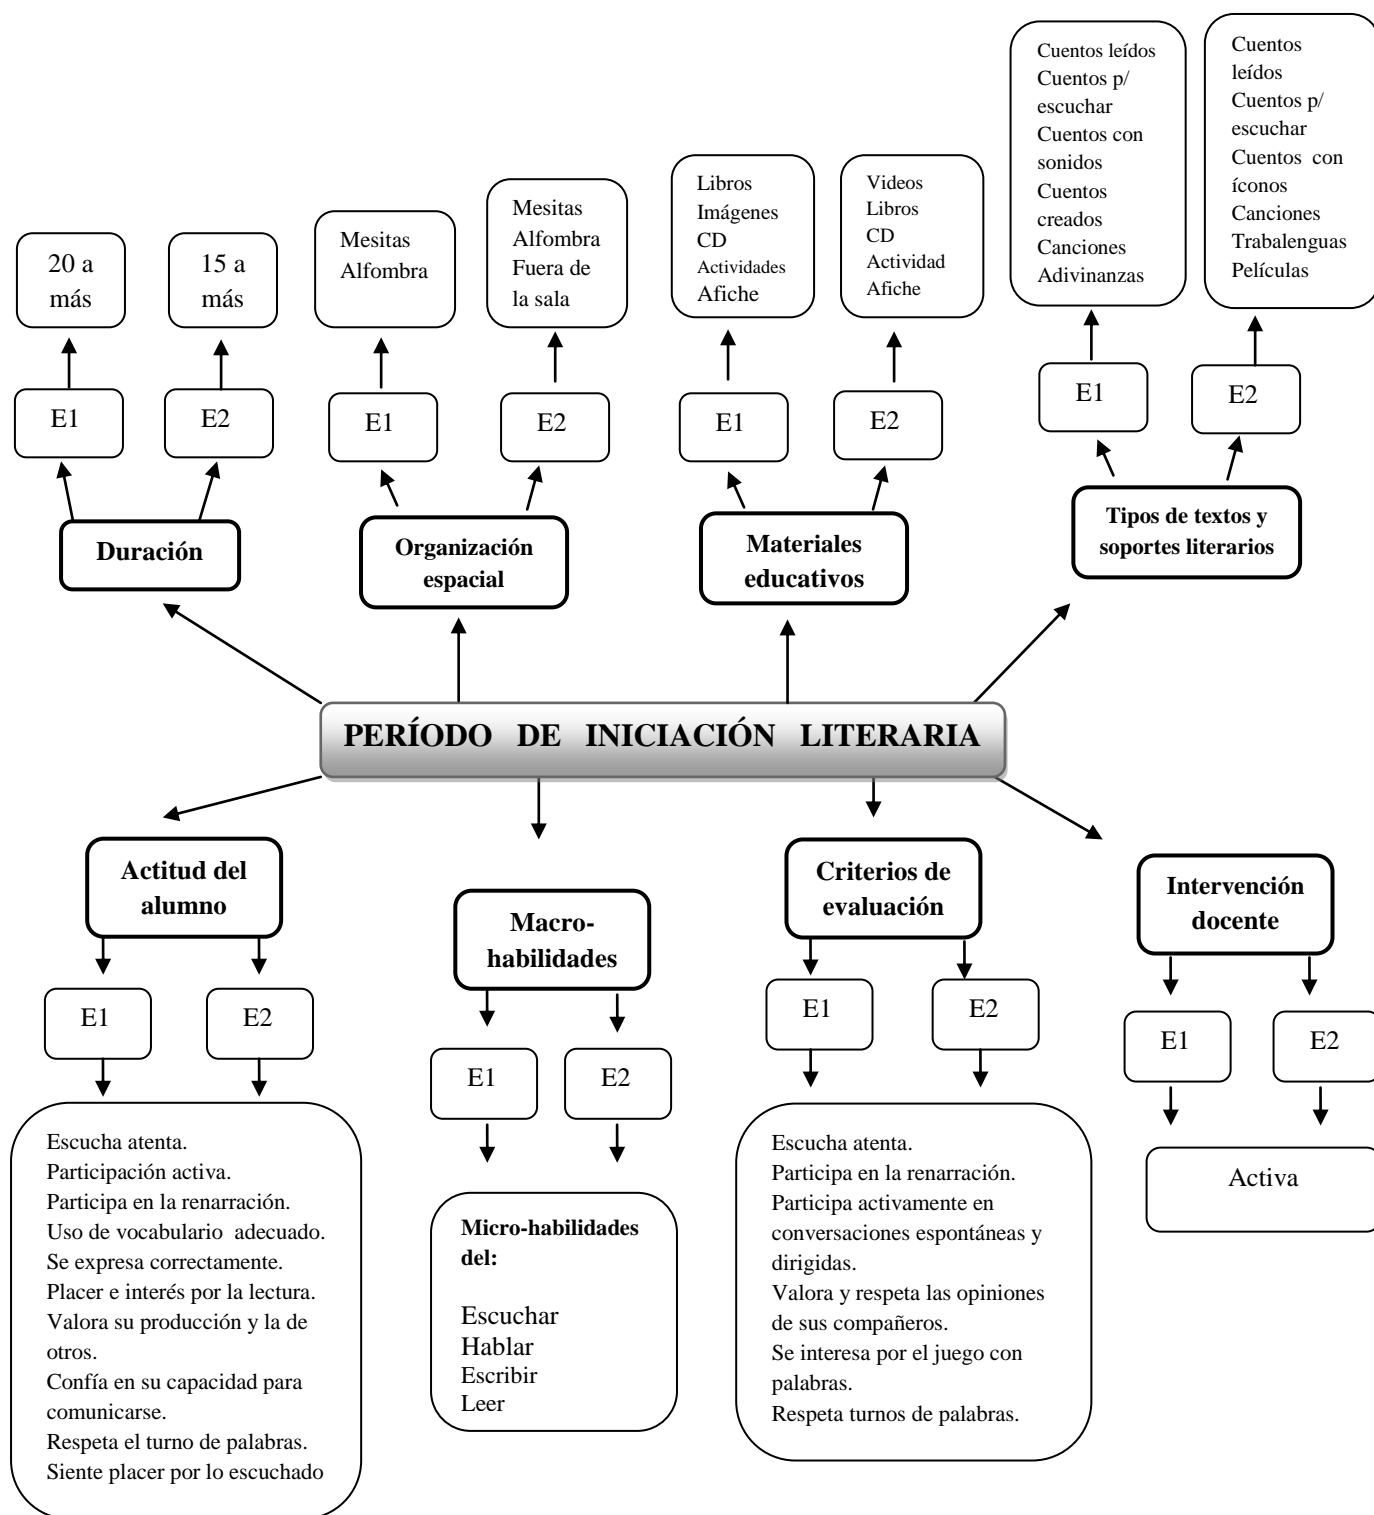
PERÍODO DE INICIACIÓN LITERARIA

Duración

E1

20 a más

E2

15 a más

Organización espacial

E1

Mesitas
Alfombra

E2

Mesitas
Alfombra
Fuera de la sala

Materiales educativos

E1

Libros
Imágenes
CD
Actividades
Afiche

E2

Videos
Libros
CD
Actividad
Afiche

Tipos de textos y soportes literarios

E1

Cuentos leídos
Cuentos p/ escuchar
Cuentos con sonidos
Cuentos creados
Canciones
Adivinanzas

E2

Cuentos leídos
Cuentos p/ escuchar
Cuentos con íconos
Canciones
Trabalenguas
Películas

Actitud del alumno

E1

E2

Escucha atenta.
Participación activa.
Participa en la renarración.
Uso de vocabulario adecuado.
Se expresa correctamente.
Placer e interés por la lectura.
Valora su producción y la de otros.
Confía en su capacidad para comunicarse.
Respeta el turno de palabras.
Siente placer por lo escuchado

Macro-habilidades

E1

E2

Micro-habilidades del:

Escuchar
Hablar
Escribir
Leer

Criterios de evaluación

E1

E2

Escucha atenta.
Participa en la renarración.
Participa activamente en conversaciones espontáneas y dirigidas.
Valora y respeta las opiniones de sus compañeros.
Se interesa por el juego con palabras.
Respeta turnos de palabras.

Intervención docente

E1

E2

Activa